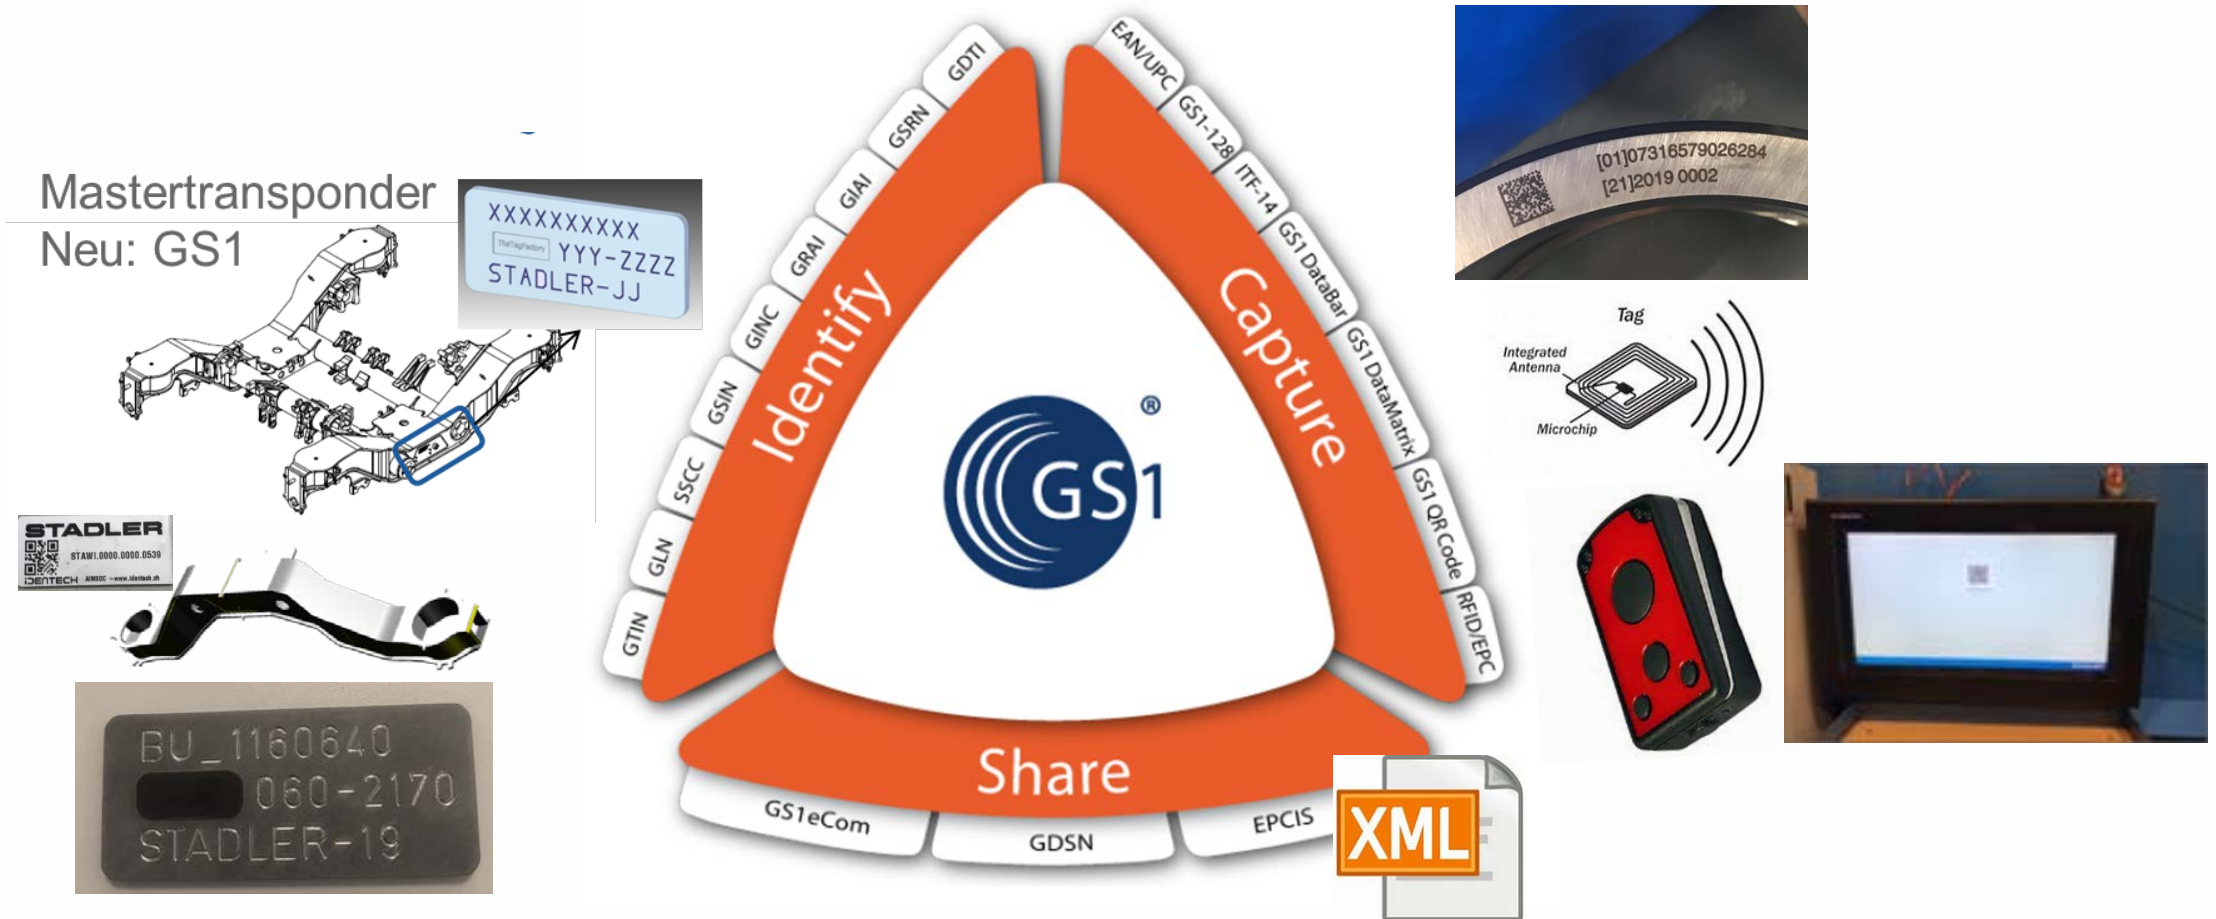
Mastertransponder
Neu: GS1

XXXXXXXXXX
TheTagFactory YYY-ZZZZ
STADLER-JJ

STADLER
STAWI.0000.0000.0539
IDENTECH

BU_1160640
060-2170
STADLER-19

GTIN
GLN
SSCC
GSIN
GINC
GRAI
GIAI
GSRN
GDTI

Identify

EAN/UPC
GS1-128
ITF-14
GS1 DataBar
GS1 DataMatrix
GS1 QR Code
RFID/EPC

Capture

GS1®

Share

GS1eCom
GDSN
EPCIS

XML

[01]07316579026284
[21]2019 0002

Tag
Integrated Antenna
Microchip